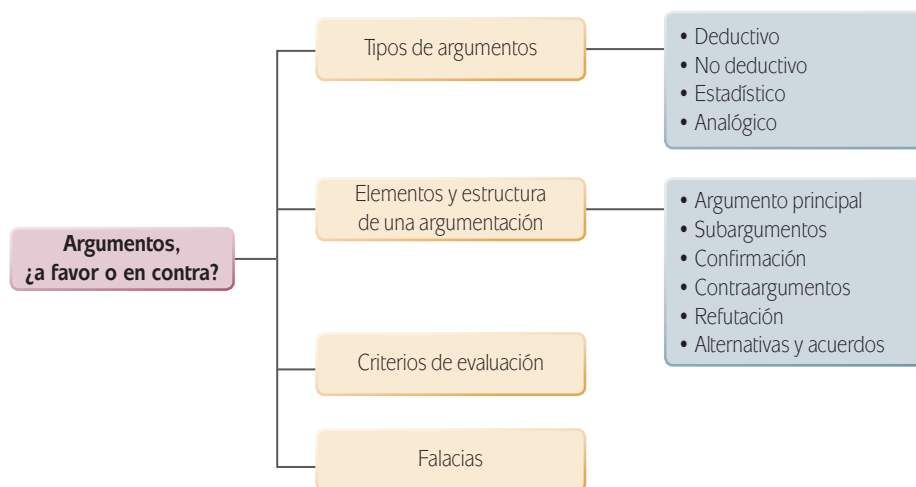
Argumentos, ¿a favor o en contra?

Tipos de argumentos

• Deductivo
• No deductivo
• Estadístico
• Analógico

Elementos y estructura de una argumentación

• Argumento principal
• Subargumentos
• Confirmación
• Contraargumentos
• Refutación
• Alternativas y acuerdos

Criterios de evaluación

Falacias